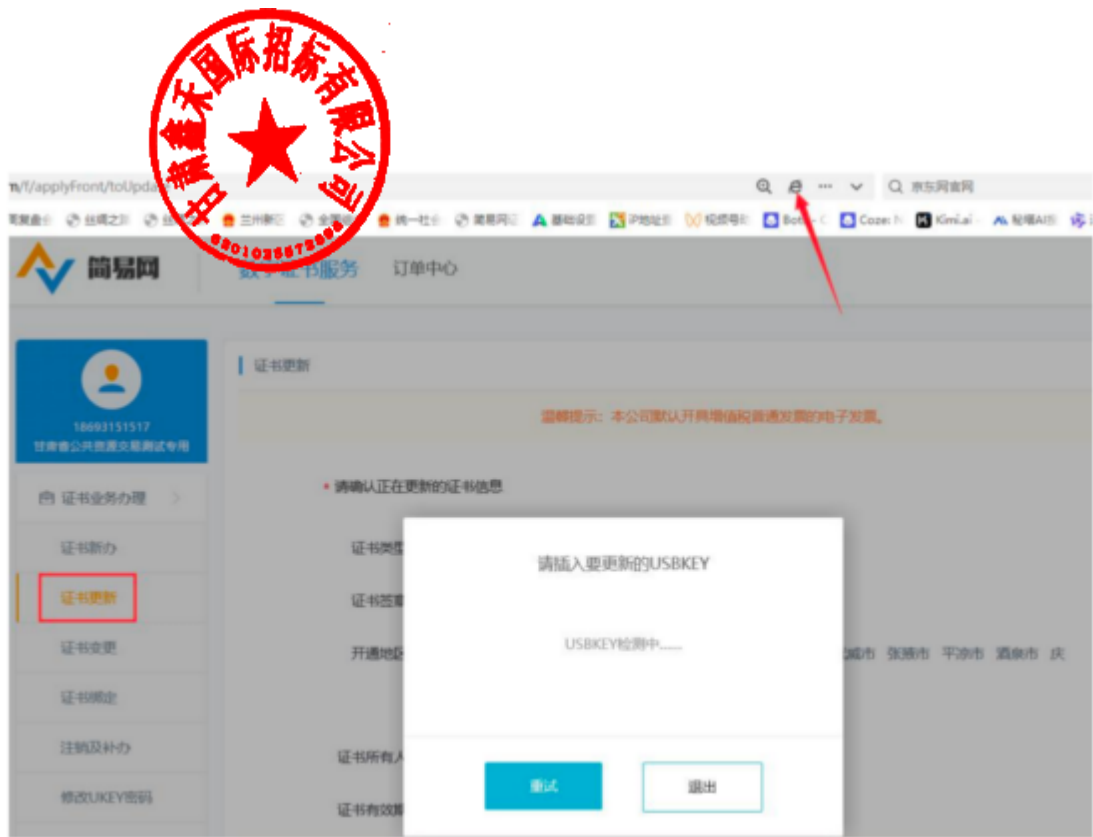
甘肃鑫天国际招标有限公司
6201025572696

n/f/applyFront/toUpda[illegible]

京东网官网

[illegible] 丝绸之路 兰州新区 全国 统一社会 简易网 基础设 IP地址 视频号 Bot Coze Kimi.ai 秘塔AI

简易网

数字证书服务 订单中心

18693151517
甘肃省公共资源交易测试专用

证书业务办理

证书新办

证书更新

证书变更

证书绑定

注销及补办

修改UKEY密码

证书更新

温馨提示：本公司默认开具增值税普通发票的电子发票。

* 请确认正在更新的证书信息

证书类型

证书签章

开通地区

证书所有人

证书有效期

城市 张掖市 平凉市 酒泉市 庆

请插入要更新的USBKEY

USBKEY检测中......

重试

退出